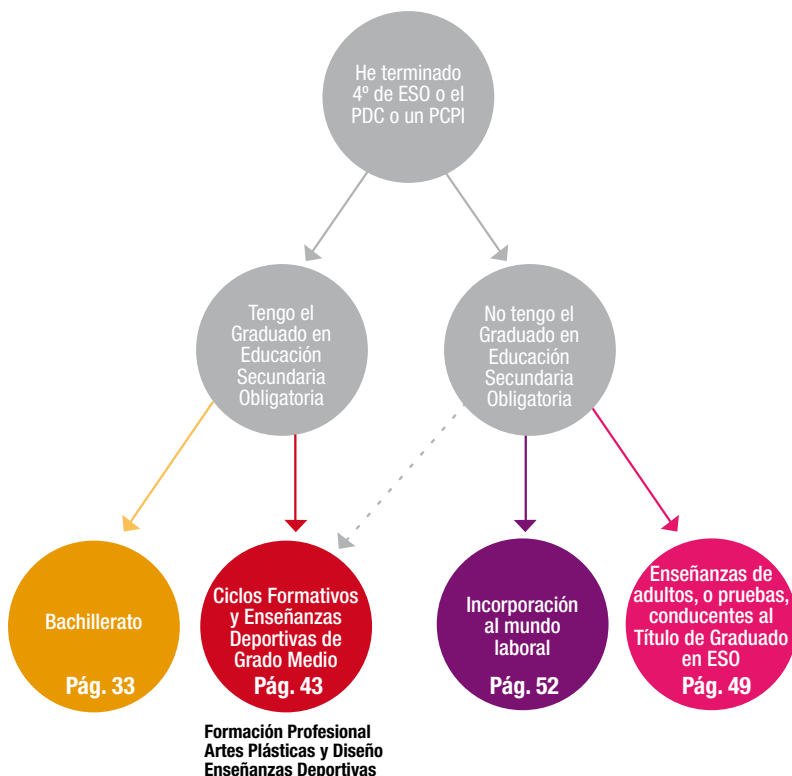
He terminado 4º de ESO o el PDC o un PCPI

Tengo el Graduado en Educación Secundaria Obligatoria

No tengo el Graduado en Educación Secundaria Obligatoria

Bachillerato

Pág. 33

Ciclos Formativos y Enseñanzas Deportivas de Grado Medio

Pág. 43

Incorporación al mundo laboral

Pág. 52

Enseñanzas de adultos, o pruebas, conducentes al Título de Graduado en ESO

Pág. 49

Formación Profesional
Artes Plásticas y Diseño
Enseñanzas Deportivas